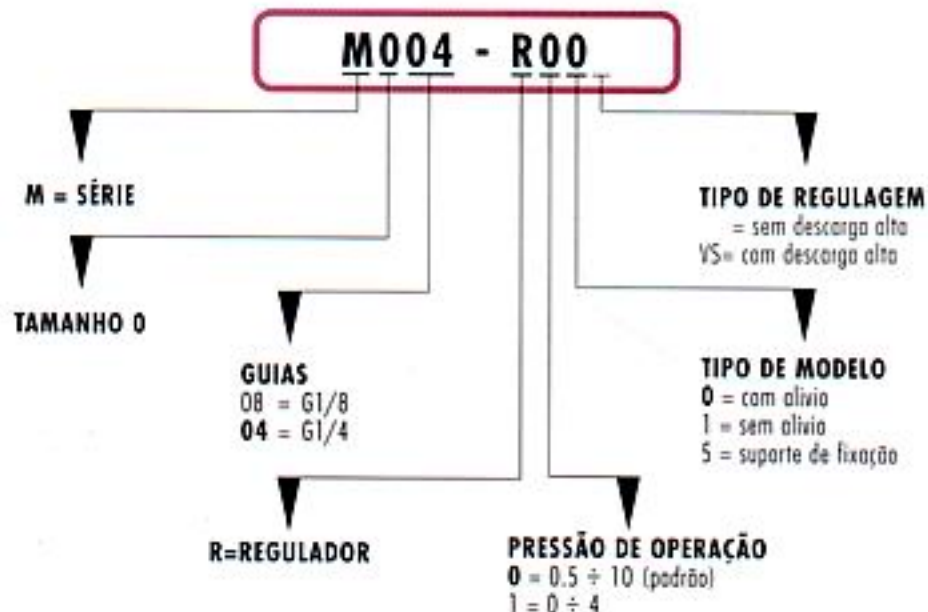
M004 - R00

M = SÉRIE

TAMANHO 0

GUIAS
08 = G1/8
04 = G1/4

R=REGULADOR

PRESSÃO DE OPERAÇÃO
0 = 0.5 ÷ 10 (padrão)
1 = 0 ÷ 4

TIPO DE REGULAGEM
= sem descarga alta
VS= com descarga alta

TIPO DE MODELO
0 = com alivio
1 = sem alivio
5 = suporte de fixação